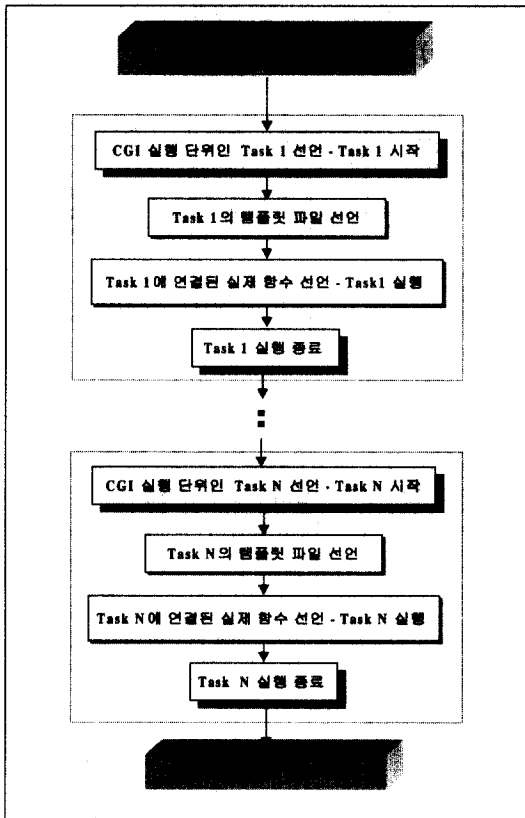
CGI 실행 단위인 Task 1 선언 - Task 1 시작

Task 1의 템플릿 파일 선언

Task 1에 연결된 실제 함수 선언 - Task1 실행

Task 1 실행 종료

CGI 실행 단위인 Task N 선언 - Task N 시작

Task N의 템플릿 파일 선언

Task N에 연결된 실제 함수 선언 - Task N 실행

Task N 실행 종료